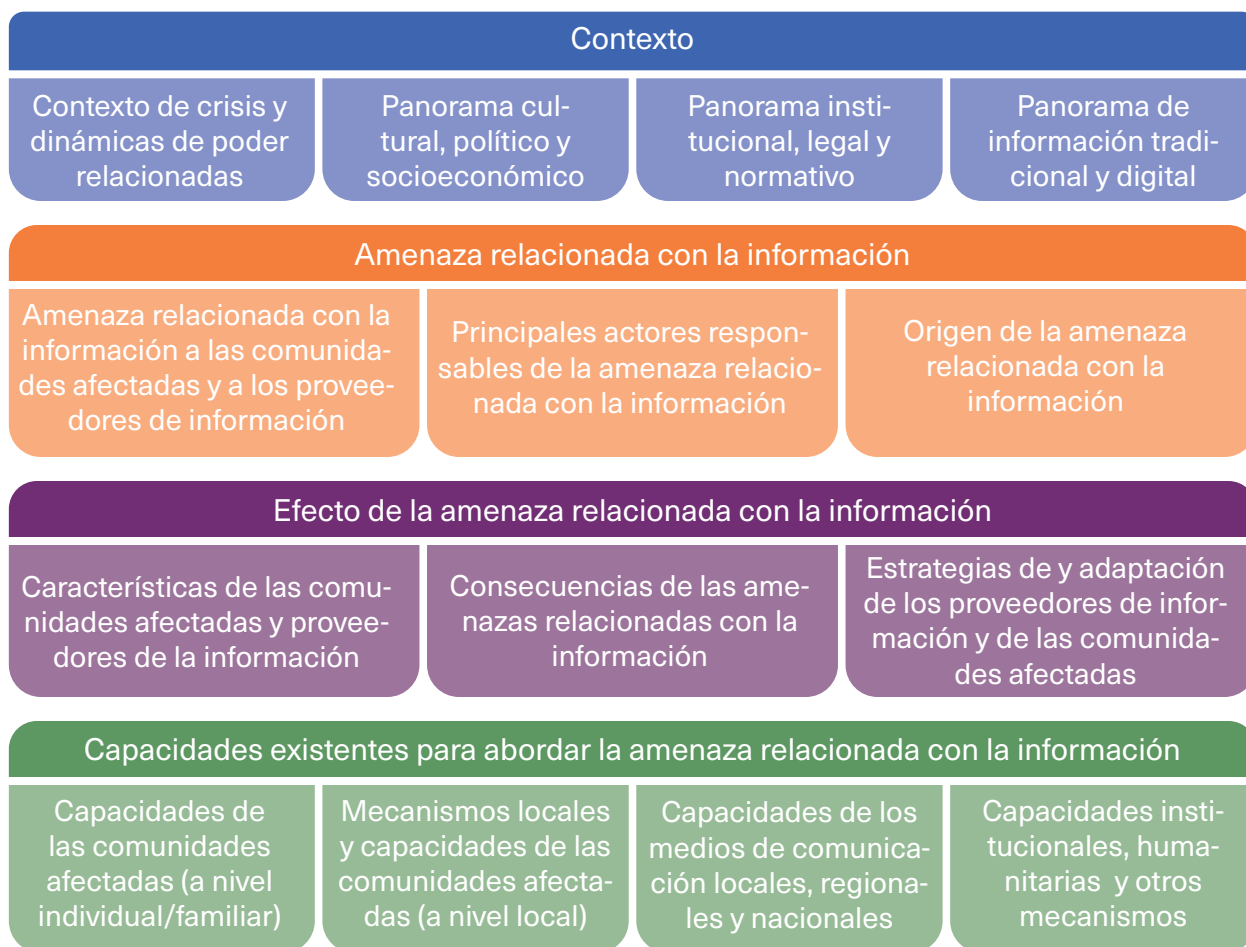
Contexto

Contexto de crisis y dinámicas de poder relacionadas

Panorama cultural, político y socioeconómico

Panorama institucional, legal y normativo

Panorama de información tradicional y digital

Amenaza relacionada con la información

Amenaza relacionada con la información a las comunidades afectadas y a los proveedores de información

Principales actores responsables de la amenaza relacionada con la información

Origen de la amenaza relacionada con la información

Efecto de la amenaza relacionada con la información

Características de las comunidades afectadas y proveedores de la información

Consecuencias de las amenazas relacionadas con la información

Estrategias de y adaptación de los proveedores de información y de las comunidades afectadas

Capacidades existentes para abordar la amenaza relacionada con la información

Capacidades de las comunidades afectadas (a nivel individual/familiar)

Mecanismos locales y capacidades de las comunidades afectadas (a nivel local)

Capacidades de los medios de comunicación locales, regionales y nacionales

Capacidades institucionales, humanitarias y otros mecanismos